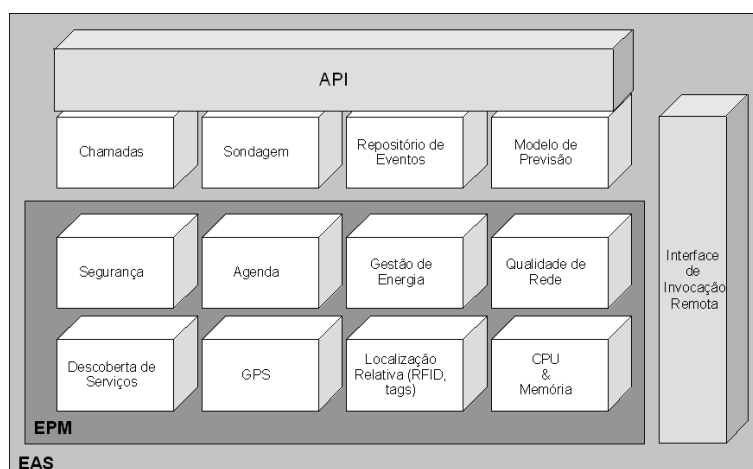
API

Chamadas

Sondagem

Repositório de Eventos

Modelo de Previsão

Interface de Invocação Remota

Segurança

Agenda

Gestão de Energia

Qualidade de Rede

Descoberta de Serviços

GPS

Localização Relativa (RFID, tags)

CPU & Memória

EPM

EAS